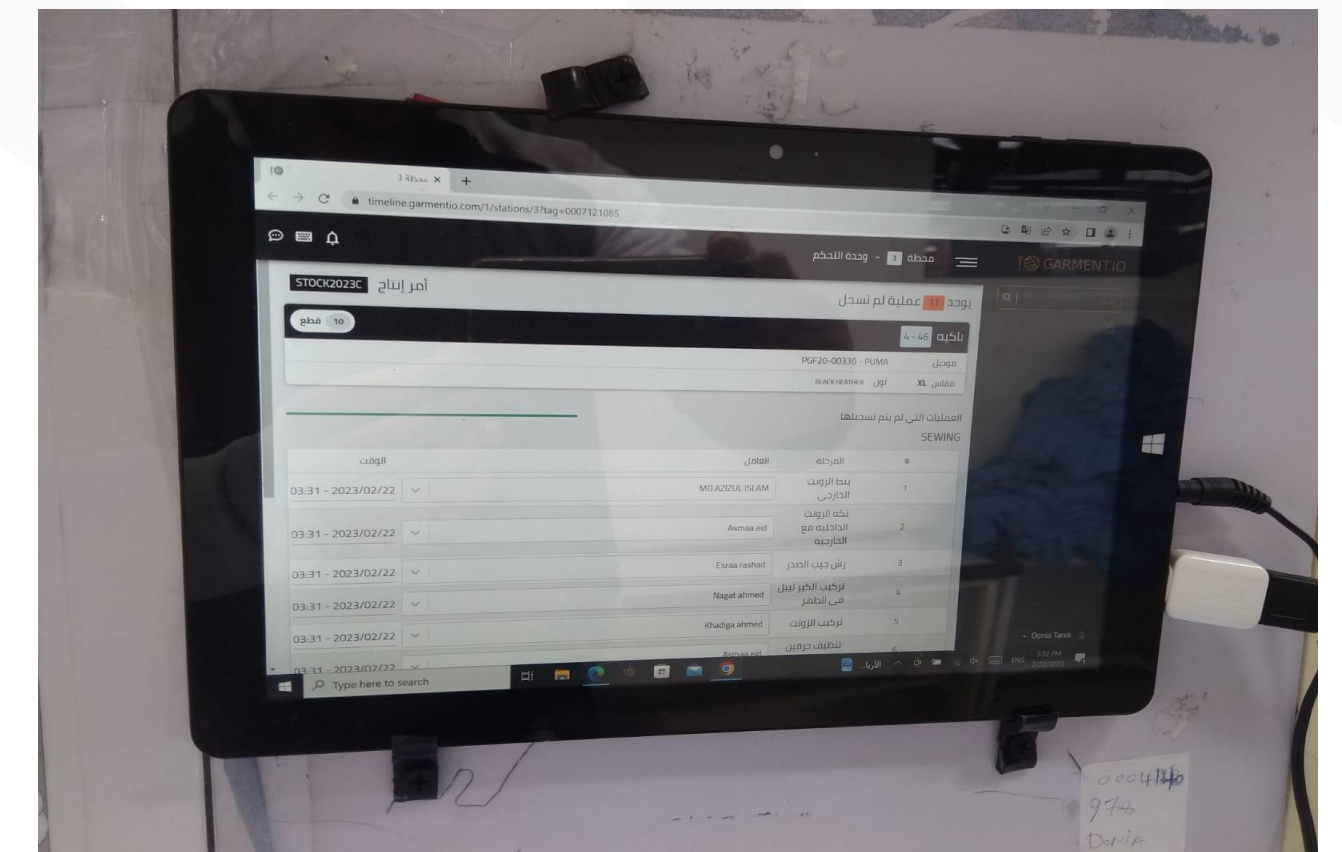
محطة 3 ×

timeline.garmentio.com/1/stations/3?tag=0007121085

GARMENTIO

محطة 3 - وحدة التحكم

STOCK2023C أمر إنتاج

يوجد 11 عملية لم تسجل

10 قطع

باكيه 46 - 4

موديل PGF20-00330 - PUMA

مقاس XL لون BLACK HEATHER

العمليات التي لم يتم تسجيلها

SEWING

| # | المرحلة | العامل | الوقت |
|---|---|---|---|
| 1 | بنط الزويت الخارجي | MD.AZIZUL ISLAM | 03:31 - 2023/02/22 |
| 2 | تكه الزويت الداخليه مع الخارجيه | Asmaa eid | 03:31 - 2023/02/22 |
| 3 | رش جيب الصدر | Esraa rashad | 03:31 - 2023/02/22 |
| 4 | تركيب الكبر تبيل في الظهر | Nagat ahmed | 03:31 - 2023/02/22 |
| 5 | تركيب الزويت | Khadiga ahmed | 03:31 - 2023/02/22 |
| 6 | تنظيف حرفين | Asmaa eid | 03:31 - 2023/02/22 |

Donia Tarek

Type here to search

ENG 3:32 PM 2/22/2023

0004140
970
Donia